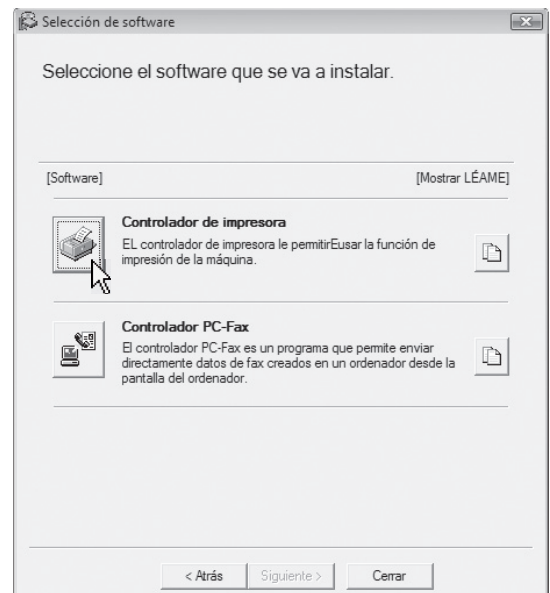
Selección de software

Seleccione el software que se va a instalar.

[Software]

[Mostrar LÉAME]

Controlador de impresora

EL controlador de impresora le permitirEusar la función de impresión de la máquina.

Controlador PC-Fax

El controlador PC-Fax es un programa que permite enviar directamente datos de fax creados en un ordenador desde la pantalla del ordenador.

< Atrás Siguiente > Cerrar